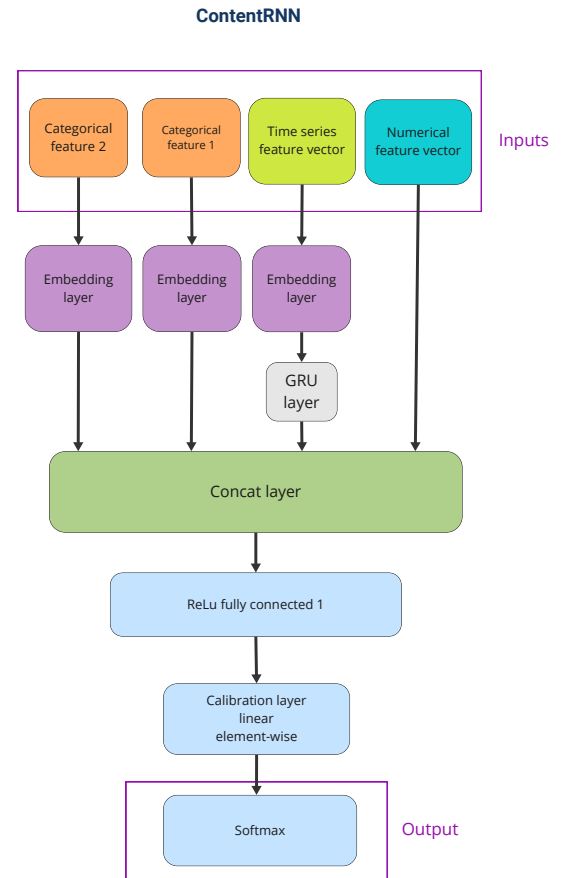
ContentRNN

Categorical feature 2

Categorical feature 1

Time series feature vector

Numerical feature vector

Inputs

Embedding layer

Embedding layer

Embedding layer

GRU layer

Concat layer

ReLu fully connected 1

Calibration layer linear element-wise

Softmax

Output